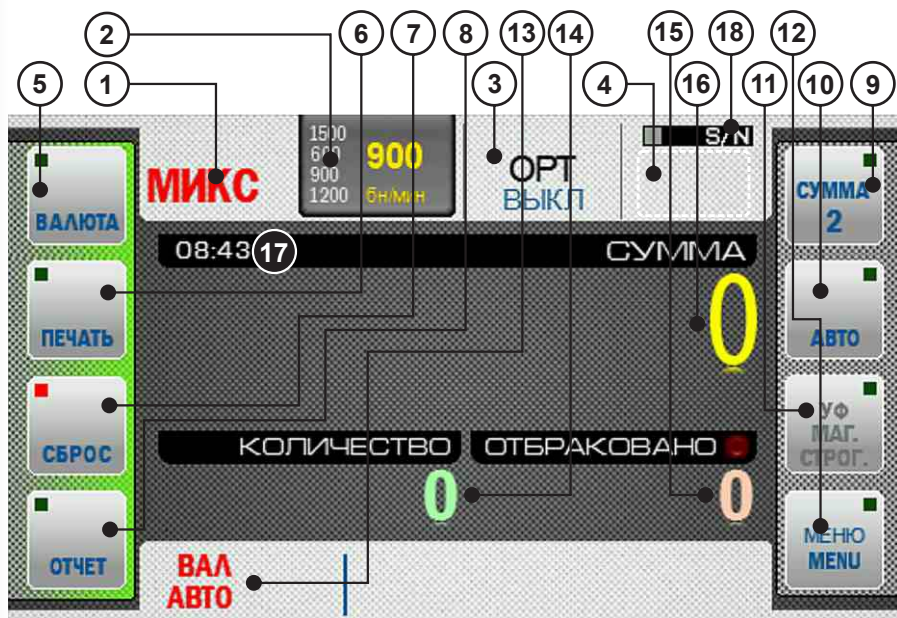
5
1
2
6
7
8
13
14
3
4
15
18
16
11
12
10
9

МИКС

1500
600
900
1200
900
бн/мин

ОРТ
ВЫКЛ

S/N

ВАЛЮТА

СУММА
2

08:43
17
СУММА

0

ПЕЧАТЬ

АВТО

СБРОС

УФ
МАГ.
СТРОГ.

КОЛИЧЕСТВО
ОТБРАКОВАНО

0
0

ОТЧЕТ

МЕНЮ
MENU

ВАЛ
АВТО